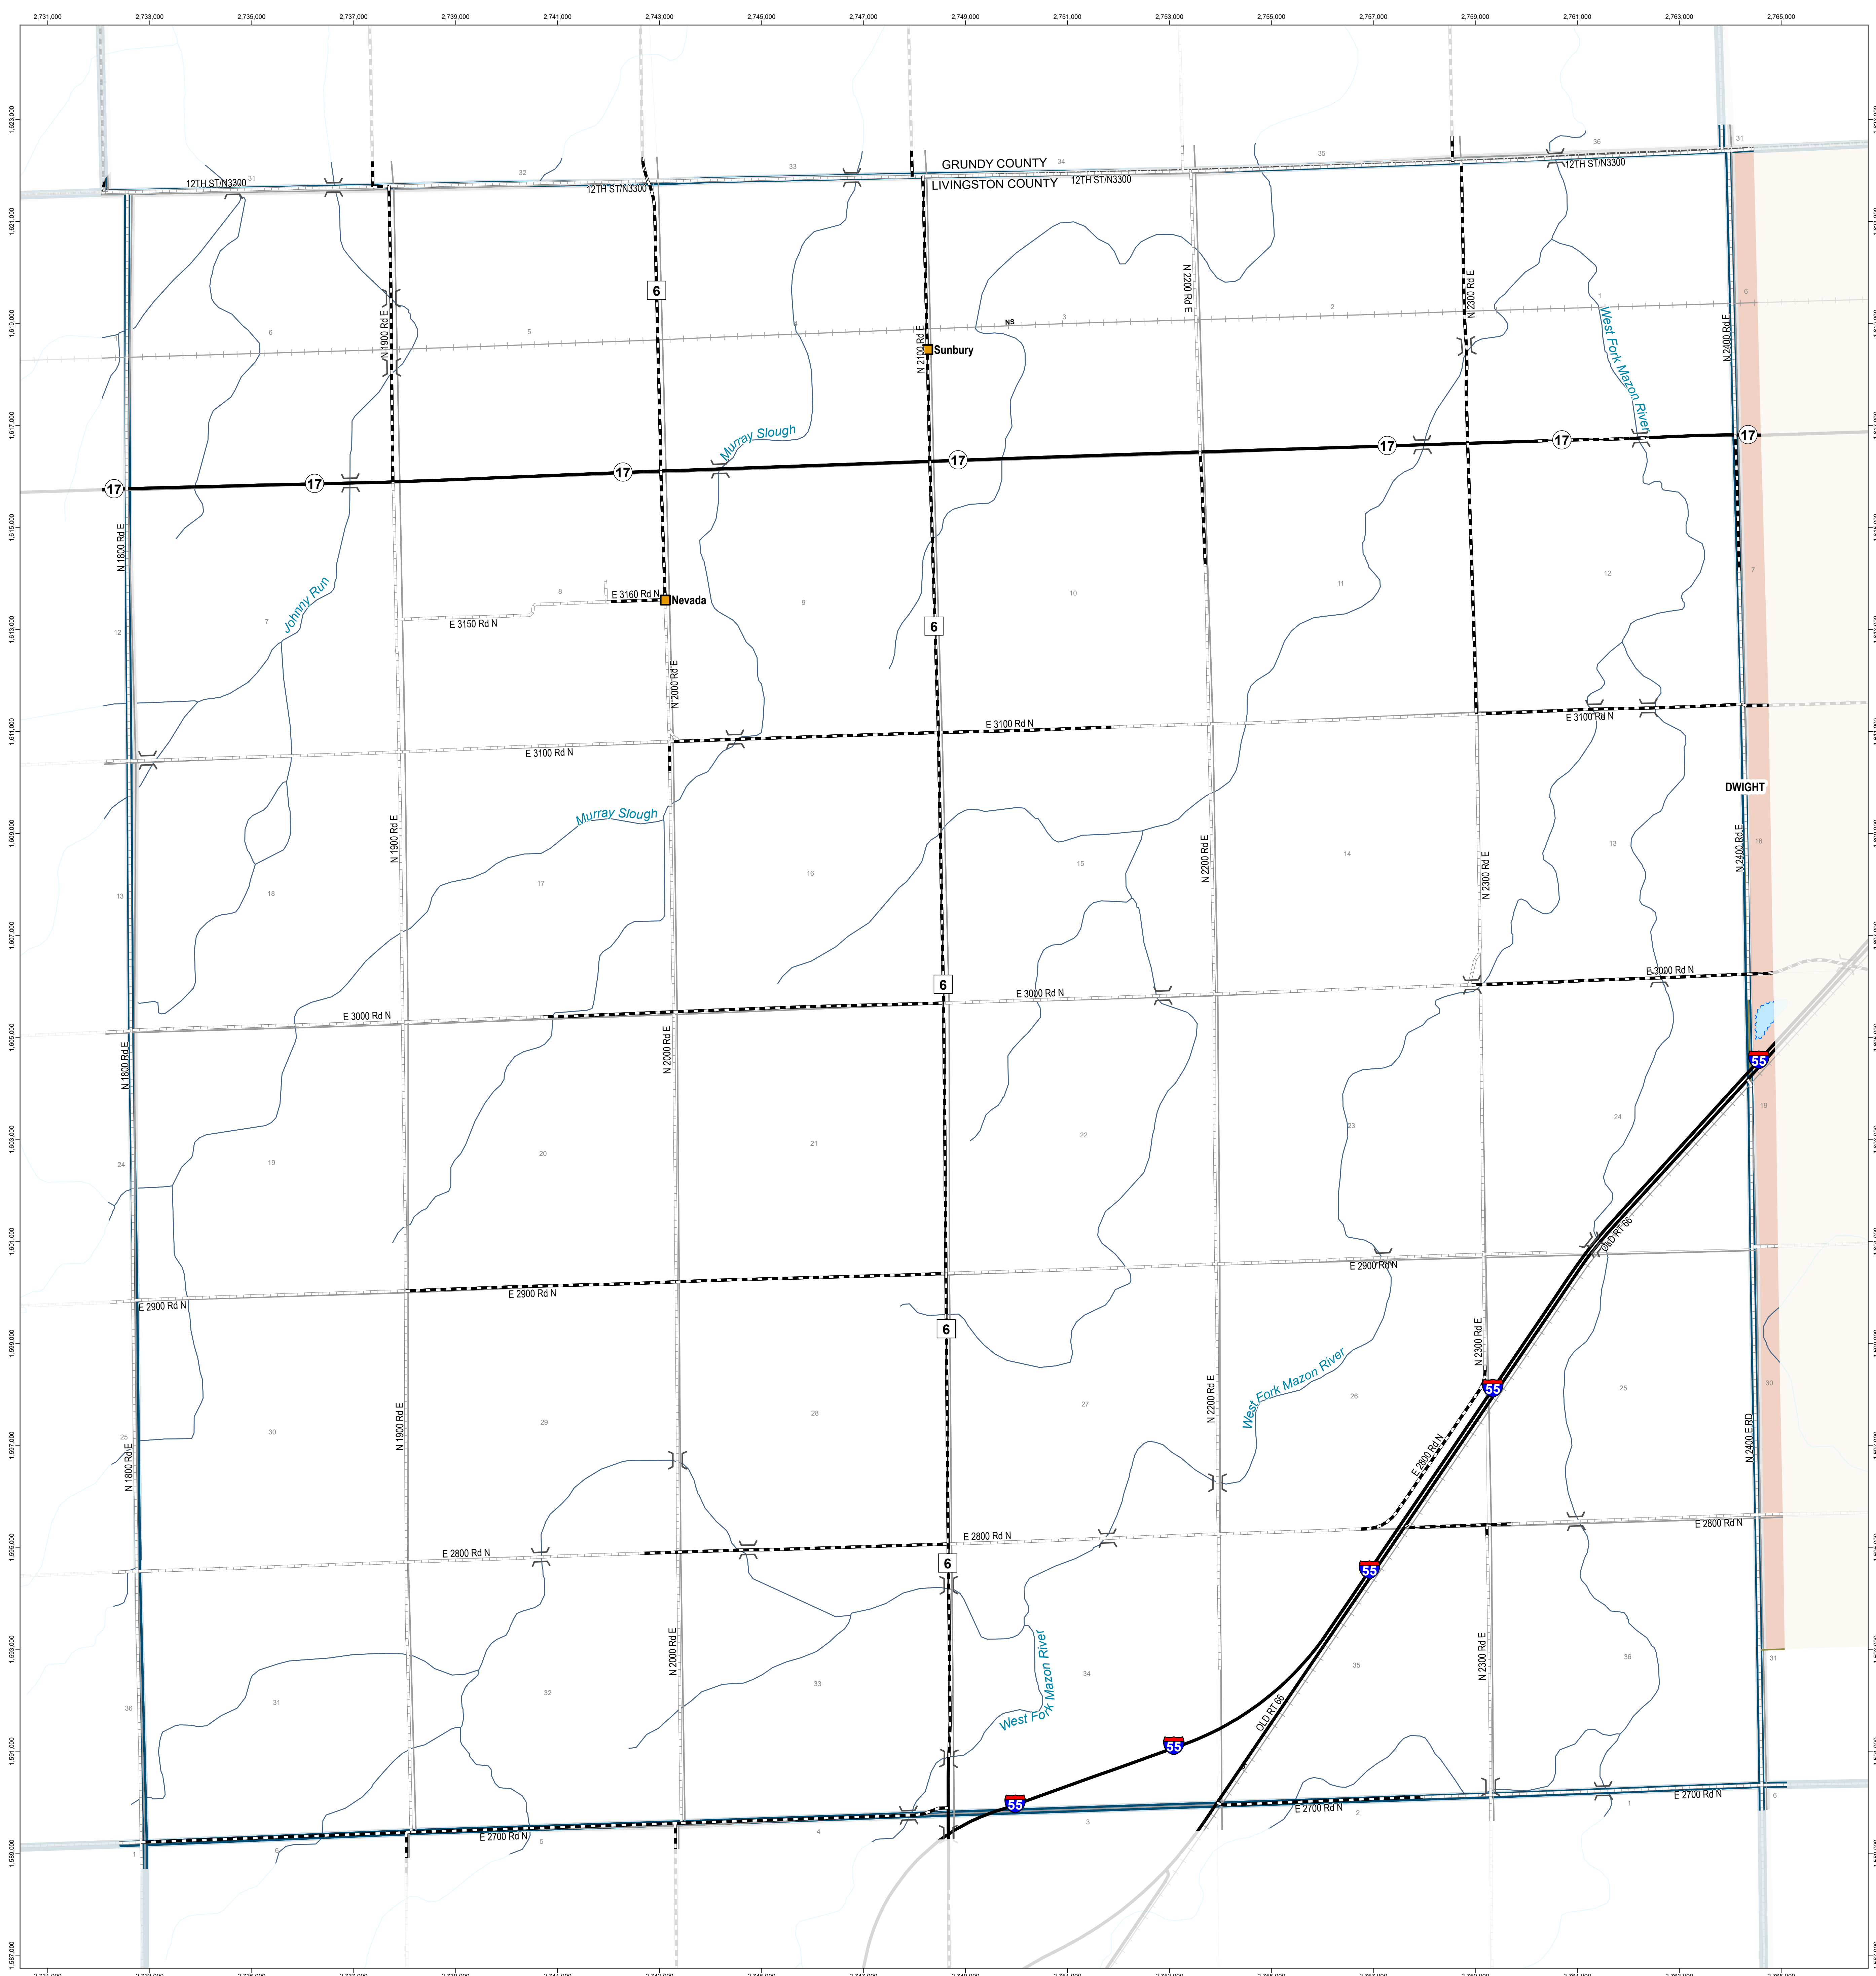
2,731,000 2,733,000 2,735,000 2,737,000 2,739,000 2,741,000 2,743,000 2,745,000 2,747,000 2,749,000 2,751,000 2,753,000 2,755,000 2,757,000 2,759,000 2,761,000 2,763,000 2,765,000

GRUNDY COUNTY
LIVINGSTON COUNTY

12TH ST/N3300
12TH ST/N3300
12TH ST/N3300
12TH ST/N3300

31 32 33 34 35 36 31

N 1900 Rd E
N 2100 Rd E
N 2200 Rd E
N 2300 Rd E
N 2400 Rd E

6
Sunbury
NS
6 5 4 3 2 1 6

West Fork Mazon River
Murray Slough
17
17
17
17
17
17
17

N 1800 Rd E
Johnny Run
E 3160 Rd N
Nevada
E 3150 Rd N
7 8 9 10 11 12 7 12
6
N 2000 Rd E

E 3100 Rd N
E 3100 Rd N
E 3100 Rd N

DWIGHT
Murray Slough
N 1900 Rd E
N 2200 Rd E
N 2300 Rd E
N 2400 Rd E
13 18 17 16 15 14 13 18

6
E 3000 Rd N
E 3000 Rd N
E 3000 Rd N
N 2000 Rd E
N 1800 Rd E
55

24 19 20 21 22 23 24 19

OLD RT 66
E 2900 Rd N
E 2900 Rd N
E 2900 Rd N
6
West Fork Mazon River
N 2300 Rd E
55
N 1900 Rd E
N 2200 Rd E
N 2400 E RD
25 30 29 28 27 26 25 30
N 1800 Rd E
E 2800 Rd N
E 2800 Rd N
E 2800 Rd N
E 2800 Rd N
6
55
N 2000 Rd E
N 2300 Rd E
West Fork Mazon River
36 31 32 33 34 35 36 31
OLD RT 66
55
55
E 2700 Rd N
E 2700 Rd N
E 2700 Rd N
1 6 5 4 3 2 1 6